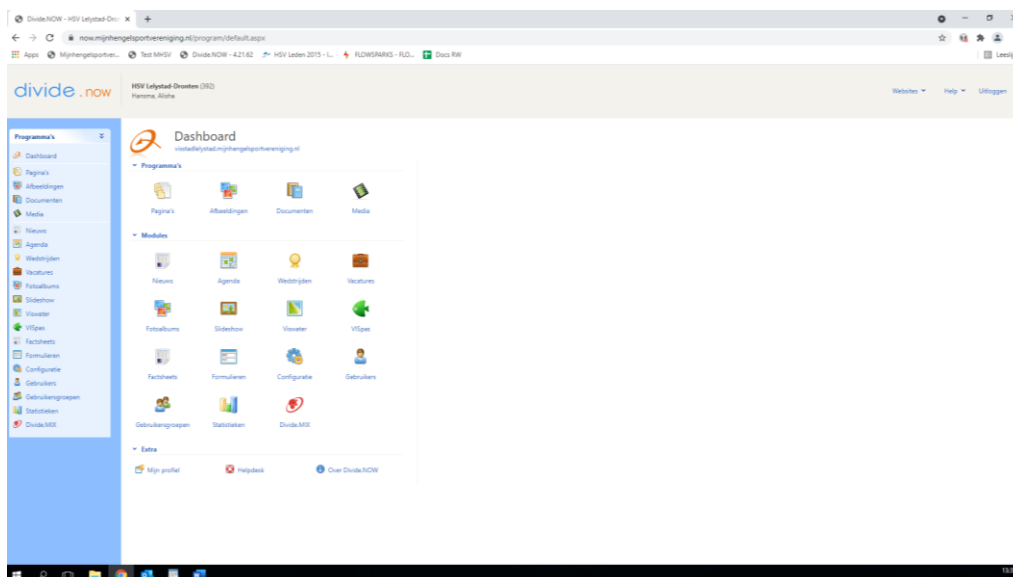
Divide.NOW - HSV Lelystad-Dro ×   +

now.mijnhengelsportvereniging.nl/program/default.aspx

Apps   Mijnhengelsportver...   Test MHSV   Divide.NOW - 4.21.62   HSV Leden 2015 - I...   FLOWSPARKS - FLO...   Docs RW   Leesl

divide.now   HSV Lelystad-Dronten (392)
Hamsma, Alisha

Websites ▾   Help ▾   Uitloggen

Programma's

Dashboard
Pagina's
Afbeeldingen
Documenten
Media
Nieuws
Agenda
Wedstrijden
Vacatures
Fotoalbums
Slideshow
Viswater
VISpas
Factsheets
Formulieren
Configuratie
Gebruikers
Gebruikersgroepen
Statistieken
Divide.MX

Dashboard
visstadlelystad.mijnhengelsportvereniging.nl

▾ Programma's

Pagina's   Afbeeldingen   Documenten   Media

▾ Modules

Nieuws   Agenda   Wedstrijden   Vacatures

Fotoalbums   Slideshow   Viswater   VISpas

Factsheets   Formulieren   Configuratie   Gebruikers

Gebruikersgroepen   Statistieken   Divide.MX

▾ Extra

Mijn profiel   Helpdesk   Over Divide.NOW